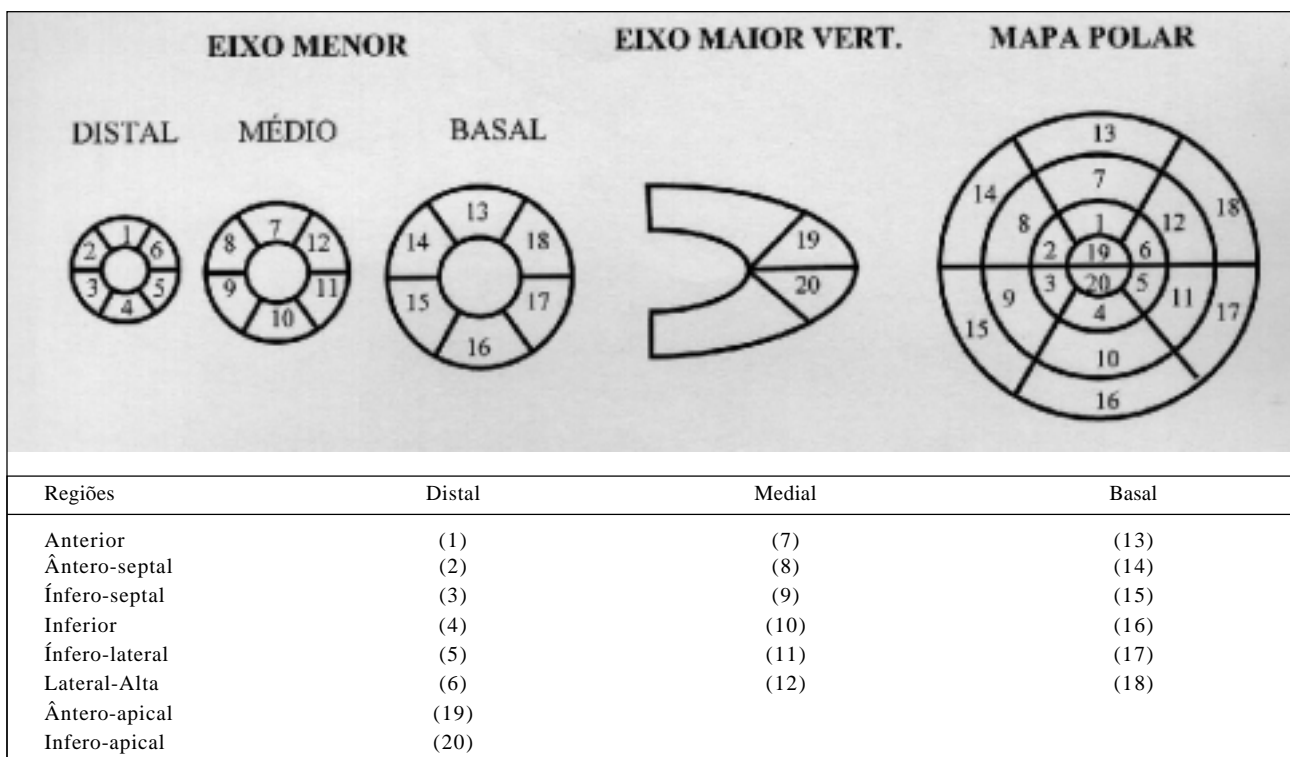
EIXO MENOR

DISTAL MÉDIO BASAL

2 1 6 3 4 5

8 7 12 9 10 11

13 14 18 15 17 16

EIXO MAIOR VERT.

19 20

MAPA POLAR

13 7 14 18 8 1 12 2 19 6 3 20 5 9 4 11 15 17 10 16

| Regiões | Distal | Medial | Basal |
|---|---|---|---|
| Anterior | (1) | (7) | (13) |
| Ântero-septal | (2) | (8) | (14) |
| Ínfero-septal | (3) | (9) | (15) |
| Inferior | (4) | (10) | (16) |
| Ínfero-lateral | (5) | (11) | (17) |
| Lateral-Alta | (6) | (12) | (18) |
| Ântero-apical | (19) | | |
| Infero-apical | (20) | | |